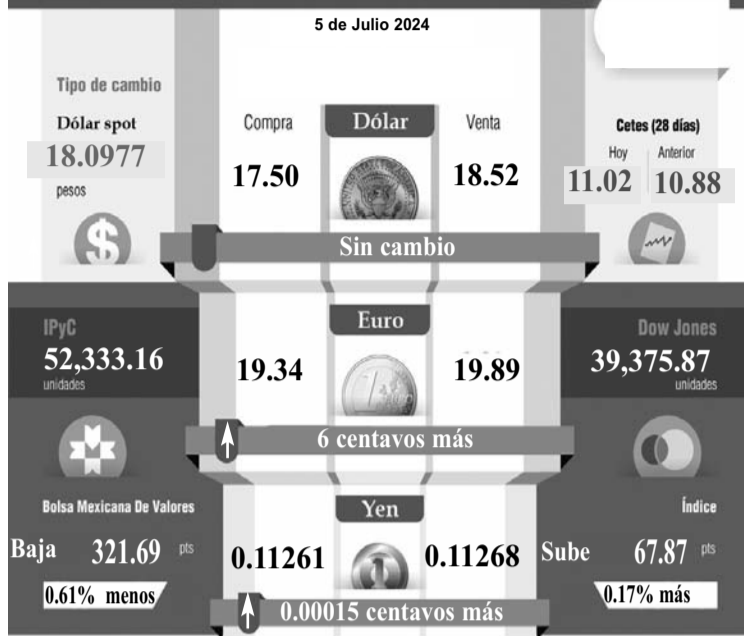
5 de Julio 2024

Tipo de cambio
Dólar spot
18.0977
pesos

Compra
Dólar
Venta
17.50
18.52

Cetes (28 días)
Hoy
Anterior
11.02
10.88

Sin cambio

IPyC
52,333.16
unidades

Euro
19.34
19.89

Dow Jones
39,375.87
unidades

6 centavos más

Bolsa Mexicana De Valores
Baja 321.69 pts
0.61% menos

Yen
0.11261
0.11268

Índice
Sube 67.87 pts
0.17% más

0.00015 centavos más